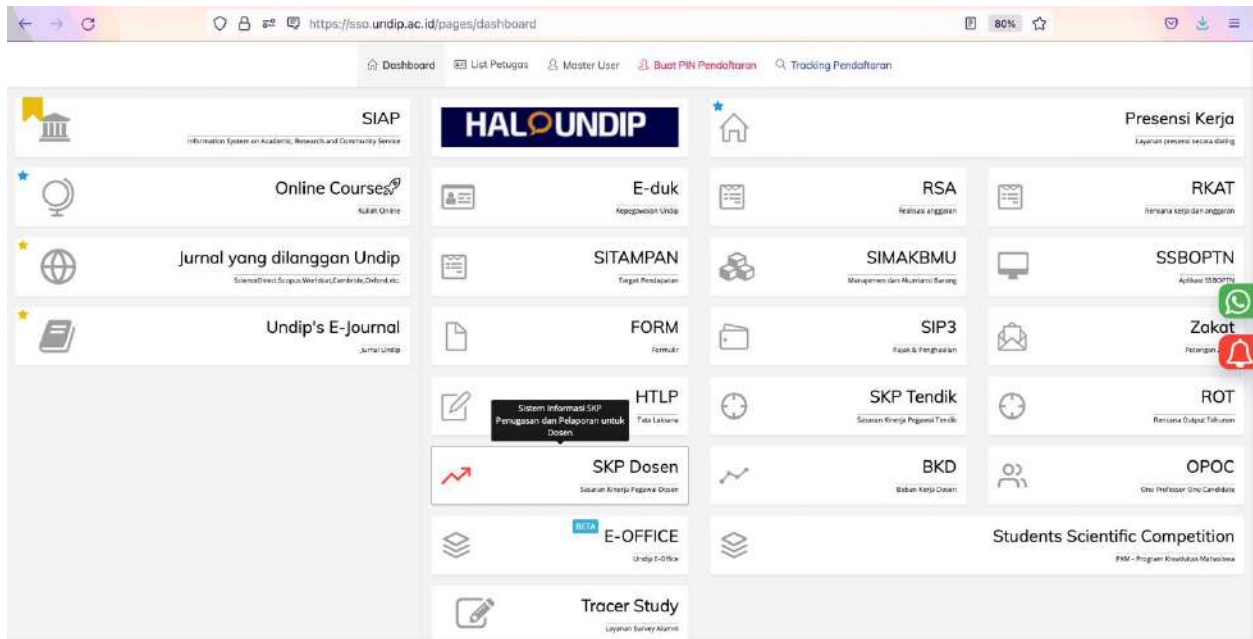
https://sso.undip.ac.id/pages/dashboard

80%

Dashboard List Petugas Master User Buat PIN Pendaftaran Tracking Pendaftaran

SIAP
Information System on Academic, Research and Community Service

HALOUNDIP

Presensi Kerja
Layanan presensi secara daring

Online Courses
Kuliah Online

E-duk
Kepegawaian Undip

RSA
Realisasi anggaran

RKAT
Rencana kerja dan anggaran

Jurnal yang dilanggan Undip
ScienceDirect,Scopus,Worldcat,Cambride,Oxford,etc.

SITAMPAN
Target Pendapatan

SIMAKBMU
Manajemen dan Akuntansi Barang

SSBOPTN
Aplikasi SSBOPTN

Undip's E-Journal
Jurnal Undip

FORM
Formulir

SIP3
Pajak & Penghasilan

Zakat
Potongan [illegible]

HTLP
Tata Laksana

Sistem Informasi SKP Penugasan dan Pelaporan untuk Dosen

SKP Tendik
Sasaran Kinerja Pegawai Tendik

ROT
Rencana Output Tahunan

SKP Dosen
Sasaran Kinerja Pegawai Dosen

BKD
Beban Kerja Dosen

OPOC
One Professor One Candidate

BETA
E-OFFICE
Undip E-Office

Students Scientific Competition
PKM - Program Kreativitas Mahasiswa

Tracer Study
Layanan Survey Alumni